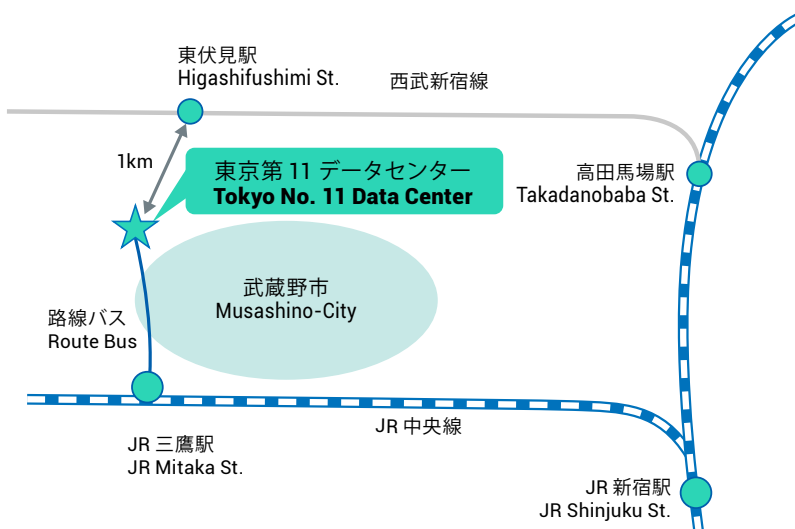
東伏見駅
Higashifushimi St.

西武新宿線

1km

東京第 11 データセンター
Tokyo No. 11 Data Center

高田馬場駅
Takadanobaba St.

武蔵野市
Musashino-City

路線バス
Route Bus

JR 中央線

JR 三鷹駅
JR Mitaka St.

JR 新宿駅
JR Shinjuku St.